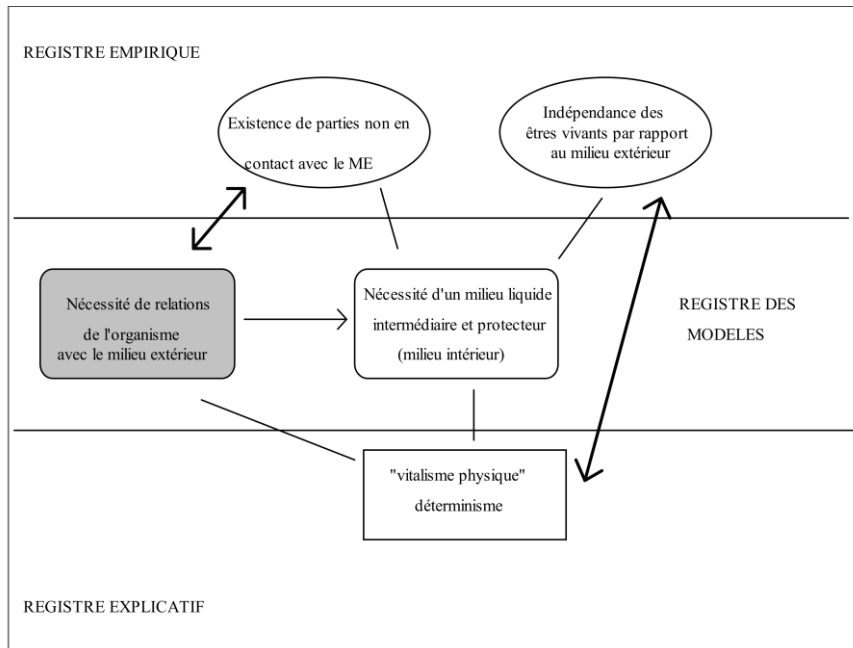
REGISTRE EMPIRIQUE

Existence de parties non en contact avec le ME

Indépendance des êtres vivants par rapport au milieu extérieur

Nécessité de relations de l'organisme avec le milieu extérieur

Nécessité d'un milieu liquide intermédiaire et protecteur (milieu intérieur)

REGISTRE DES MODELES

"vitalisme physique" déterminisme

REGISTRE EXPLICATIF